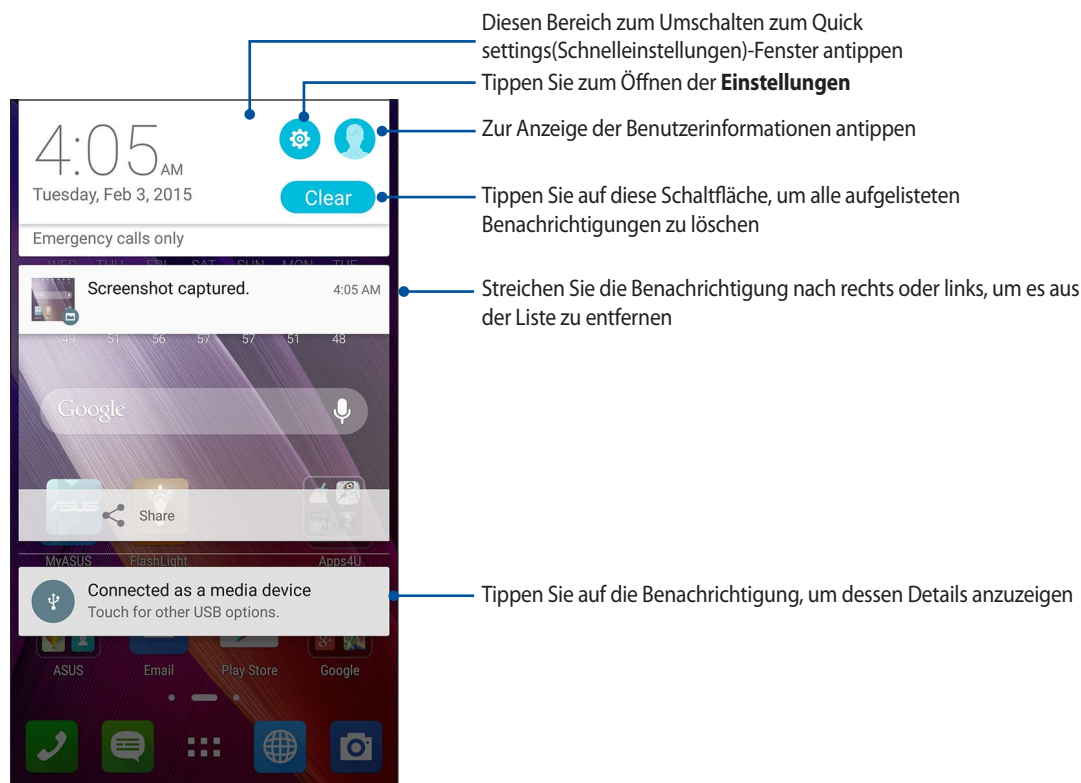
Diesen Bereich zum Umschalten zum Quick settings(Schnelleinstellungen)-Fenster antippen

Tippen Sie zum Öffnen der **Einstellungen**

4:05 AM

Tuesday, Feb 3, 2015

Zur Anzeige der Benutzerinformationen antippen

Clear

Tippen Sie auf diese Schaltfläche, um alle aufgelisteten Benachrichtigungen zu löschen

Emergency calls only

WED THU FRI SAT SUN MON TUE

Screenshot captured. 4:05 AM

Streichen Sie die Benachrichtigung nach rechts oder links, um es aus der Liste zu entfernen

49 51 56 57 57 51 48

Google

Share

MyASUS FlashLight Apps4U

Connected as a media device
Touch for other USB options.

Tippen Sie auf die Benachrichtigung, um dessen Details anzuzeigen

ASUS Email Play Store Google